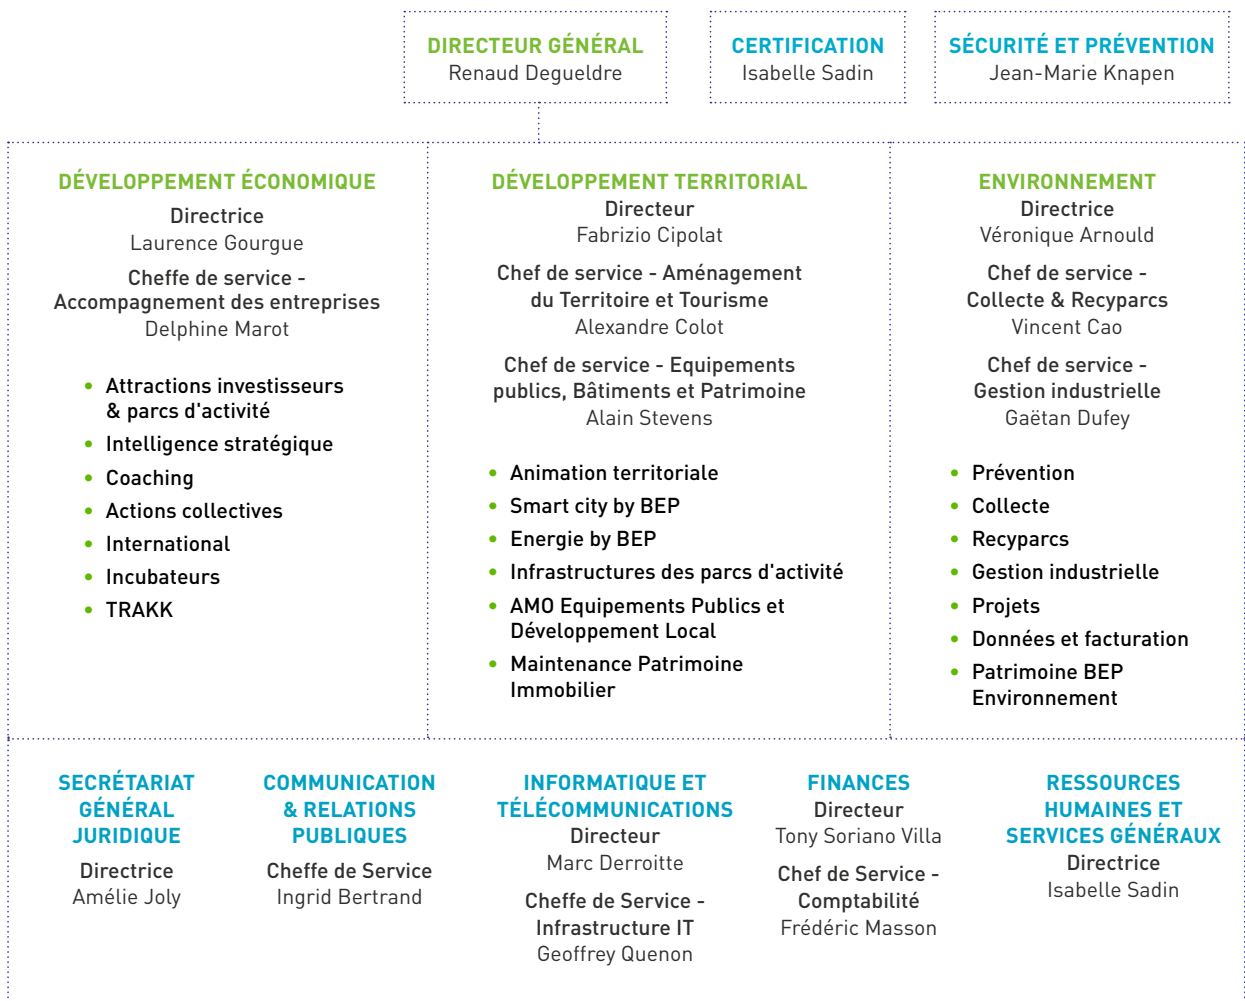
DIRECTEUR GÉNÉRAL
Renaud Degueldre

CERTIFICATION
Isabelle Sadin

SÉCURITÉ ET PRÉVENTION
Jean-Marie Knapen

DÉVELOPPEMENT ÉCONOMIQUE
Directrice
Laurence Gourgue
Cheffe de service - Accompagnement des entreprises
Delphine Marot

- Attractions investisseurs & parcs d'activité
- Intelligence stratégique
- Coaching
- Actions collectives
- International
- Incubateurs
- TRAKK

DÉVELOPPEMENT TERRITORIAL
Directeur
Fabrizio Cipolat
Chef de service - Aménagement du Territoire et Tourisme
Alexandre Colot
Chef de service - Equipements publics, Bâtiments et Patrimoine
Alain Stevens

- Animation territoriale
- Smart city by BEP
- Energie by BEP
- Infrastructures des parcs d'activité
- AMO Equipements Publics et Développement Local
- Maintenance Patrimoine Immobilier

ENVIRONNEMENT
Directrice
Véronique Arnould
Chef de service - Collecte & Recyparcs
Vincent Cao
Chef de service - Gestion industrielle
Gaëtan Dufey

- Prévention
- Collecte
- Recyparcs
- Gestion industrielle
- Projets
- Données et facturation
- Patrimoine BEP Environnement

SECRÉTARIAT GÉNÉRAL JURIDIQUE
Directrice
Amélie Joly

COMMUNICATION & RELATIONS PUBLIQUES
Cheffe de Service
Ingrid Bertrand

INFORMATIQUE ET TÉLÉCOMMUNICATIONS
Directeur
Marc Derroitte
Cheffe de Service - Infrastructure IT
Geoffrey Quenon

FINANCES
Directeur
Tony Soriano Villa
Chef de Service - Comptabilité
Frédéric Masson

RESSOURCES HUMAINES ET SERVICES GÉNÉRAUX
Directrice
Isabelle Sadin